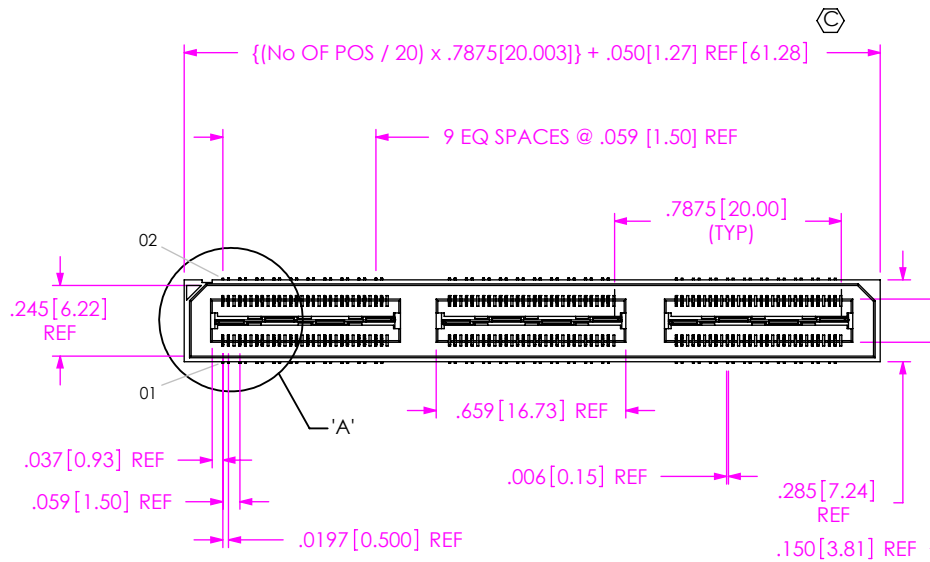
C

{(No OF POS / 20) x .7875[20.003]} + .050[1.27] REF[61.28]

9 EQ SPACES @ .059 [1.50] REF

.7875[20.00]
(TYP)

02

.245[6.22]
REF

01

'A'

.659[16.73] REF

.037[0.93] REF

.059[1.50] REF

.0197[0.500] REF

.006[0.15] REF

.285[7.24]
REF

.150[3.81] REF